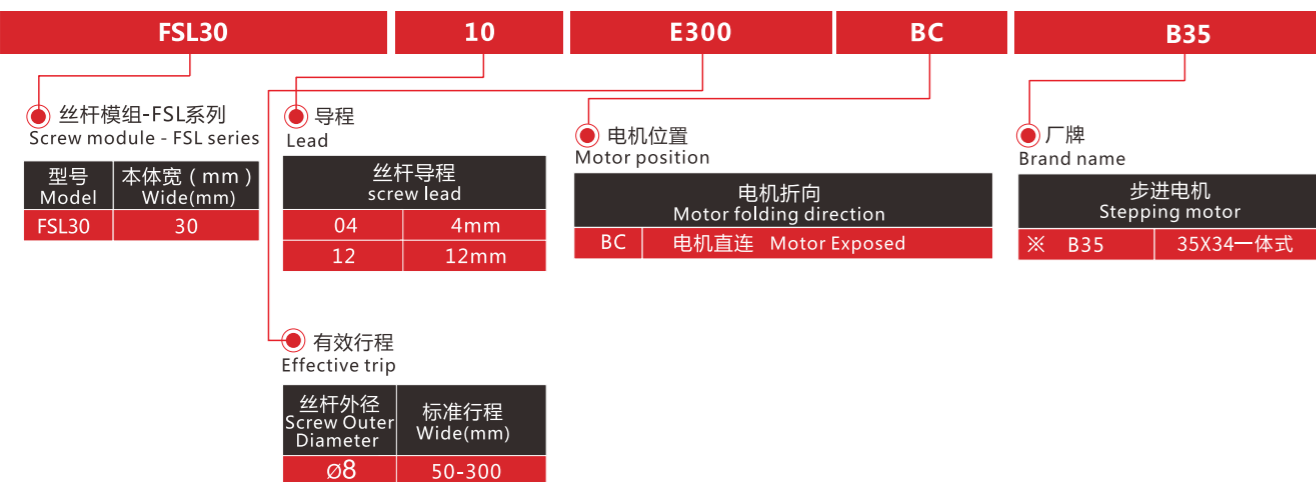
FSL30 10 E300 BC B35

丝杆模组-FSL系列
Screw module - FSL series

| 型号 Model | 本体宽（mm）Wide(mm) |
|---|---|
| FSL30 | 30 |

导程
Lead

| 丝杆导程 screw lead | |
|---|---|
| 04 | 4mm |
| 12 | 12mm |

有效行程
Effective trip

| 丝杆外径 Screw Outer Diameter | 标准行程 Wide(mm) |
|---|---|
| Ø8 | 50-300 |

电机位置
Motor position

| 电机折向 Motor folding direction | |
|---|---|
| BC | 电机直连 Motor Exposed |

厂牌
Brand name

| 步进电机 Stepping motor | |
|---|---|
| ※ B35 | 35X34一体式 |